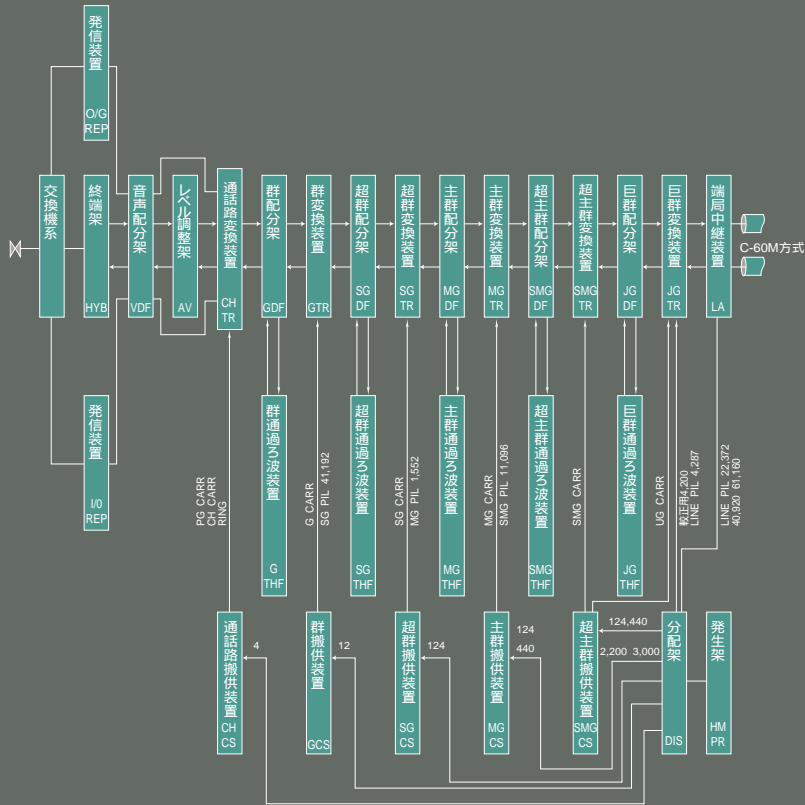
発信装置
O/G REP

交換機系

終端架
HYB

音声配分架
VDF

レベル調整架
AV

通話路変換装置
CH TR

群配分架
GDF

群変換装置
GTR

超群配分架
SG DF

超群変換装置
SG TR

主群配分架
MG DF

主群変換装置
MG TR

超主群配分架
SMG DF

超主群変換装置
SMG TR

巨群配分架
JG DF

巨群変換装置
JG TR

端局中継装置
LA

C-60M方式

発信装置
I/0 REP

群通過ろ波装置
G THF

超群通過ろ波装置
SG THF

主群通過ろ波装置
MG THF

超主群通過ろ波装置
SMG THF

巨群通過ろ波装置
JG THF

PG CARR
CH CARR
RING

G CARR
SG PIL 41,192

SG CARR
MG PIL 1,552

MG CARR
SMG PIL 11,096

SMG CARR

UG CARR

較正用4,200
LINE PIL 4,287

LINE PIL 22,372
40,920 61,160

通話路搬供装置
CH CS

4

群搬供装置
GCS

12

超群搬供装置
SG CS

124

主群搬供装置
MG CS

124
440

超主群搬供装置
SMG CS

124,440
2,200 3,000

分配架
DIS

発生架
HM PR